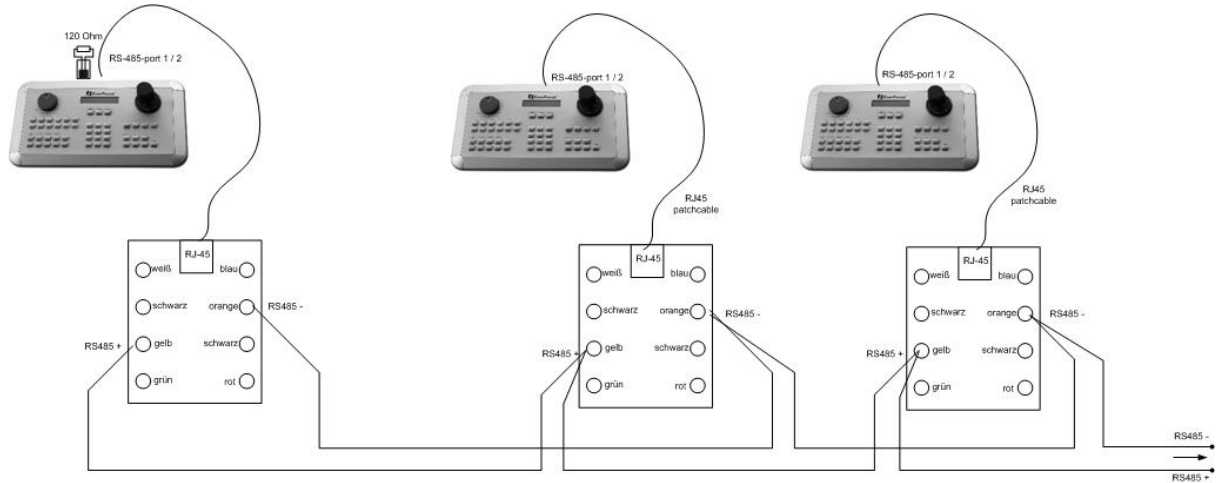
120 Ohm

RS-485-port 1 / 2

RS-485-port 1 / 2

RS-485-port 1 / 2

RJ45 patchcable

RJ45 patchcable

RJ-45

weiß

blau

schwarz

orange

RS485 -

RS485 +

gelb

schwarz

grün

rot

RJ-45

weiß

blau

schwarz

orange

RS485 -

RS485 +

gelb

schwarz

grün

rot

RJ-45

weiß

blau

schwarz

orange

RS485 -

RS485 +

gelb

schwarz

grün

rot

RS485 -

RS485 +